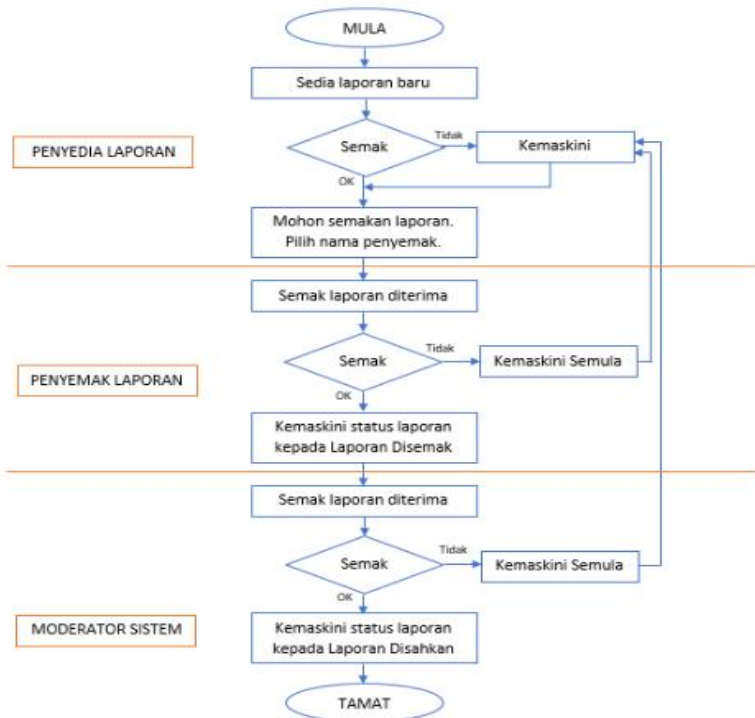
MULA

Sedia laporan baru

PENYEDIA LAPORAN

Semak

Tidak

Kemaskini

OK

Mohon semakan laporan. Pilih nama penyemak.

Semak laporan diterima

Semak

Tidak

Kemaskini Semula

PENYEMAK LAPORAN

OK

Kemaskini status laporan kepada Laporan Disemak

Semak laporan diterima

Semak

Tidak

Kemaskini Semula

OK

MODERATOR SISTEM

Kemaskini status laporan kepada Laporan Disahkan

TAMAT